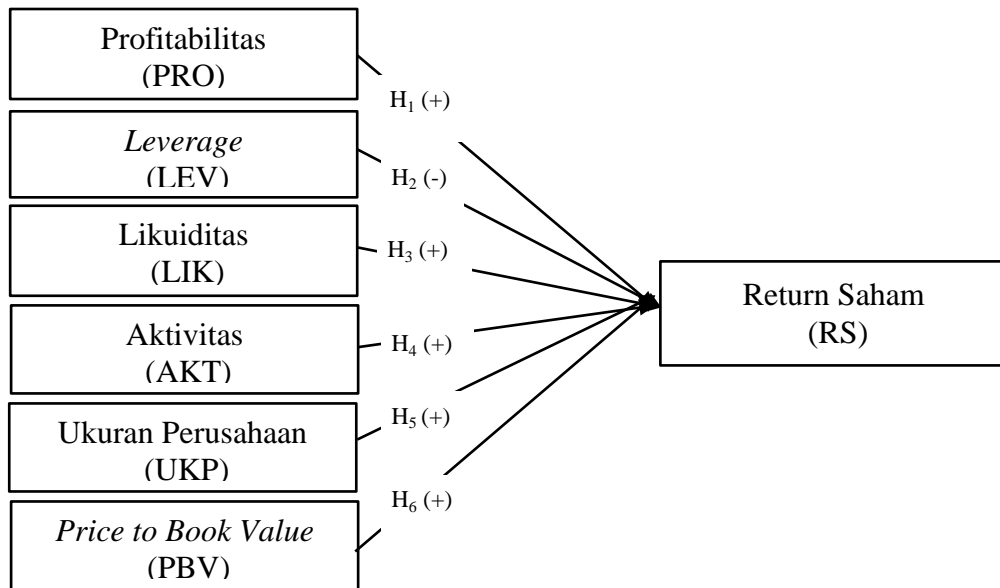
Profitabilitas
(PRO)

$H_1$ (+)

*Leverage*
(LEV)

$H_2$ (-)

Likuiditas
(LIK)

$H_3$ (+)

Aktivitas
(AKT)

$H_4$ (+)

Ukuran Perusahaan
(UKP)

$H_5$ (+)

*Price to Book Value*
(PBV)

$H_6$ (+)

Return Saham
(RS)